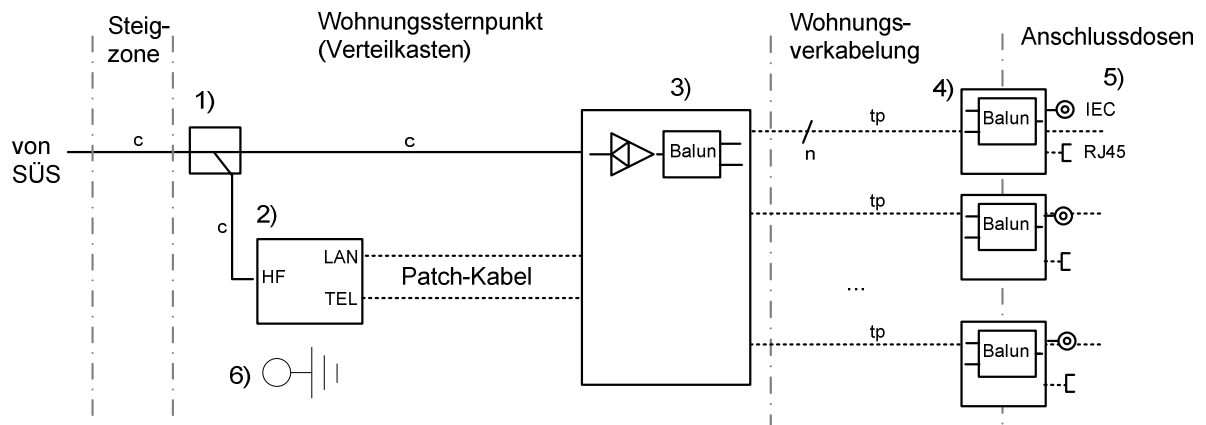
Steigzone

Wohnungssternpunkt (Verteilkasten)

Wohnungsverkabelung

Anschlussdosen

von SÜS

c

1)

c

c

2)

HF

LAN

TEL

Patch-Kabel

3)

Balun

n

tp

tp

tp

...

4)

Balun

Balun

Balun

5)

IEC

RJ45

6)